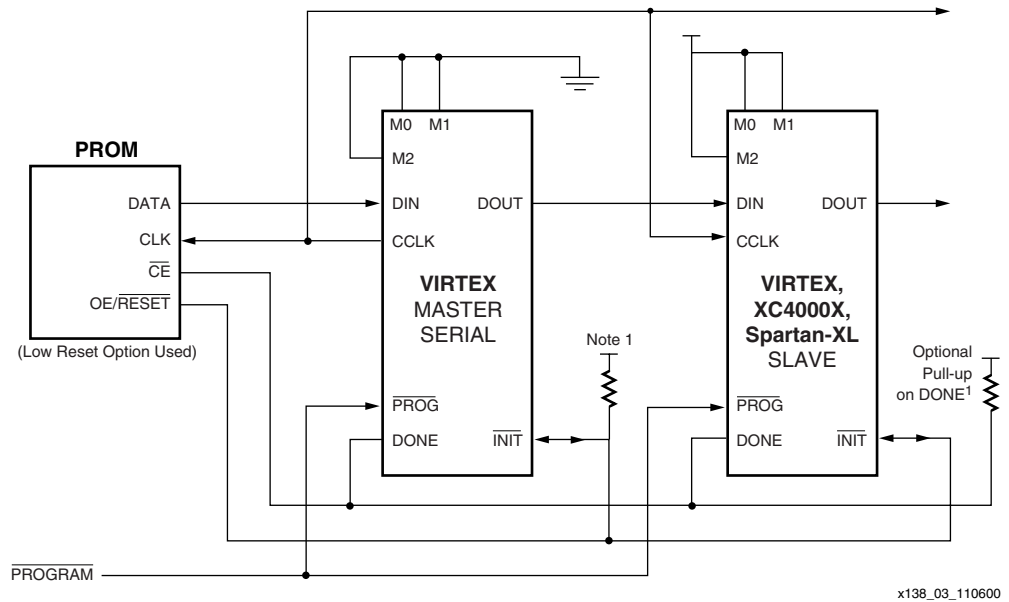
PROM

DATA
CLK
$\overline{CE}$
OE/$\overline{RESET}$

(Low Reset Option Used)

M0 M1
M2
DIN
DOUT
CCLK

VIRTEX
MASTER
SERIAL

$\overline{PROG}$
DONE
$\overline{INIT}$

Note 1

M0 M1
M2
DIN
DOUT
CCLK

VIRTEX,
XC4000X,
Spartan-XL
SLAVE

$\overline{PROG}$
DONE
$\overline{INIT}$

Optional
Pull-up
on DONE$^1$

$\overline{PROGRAM}$

x138_03_110600